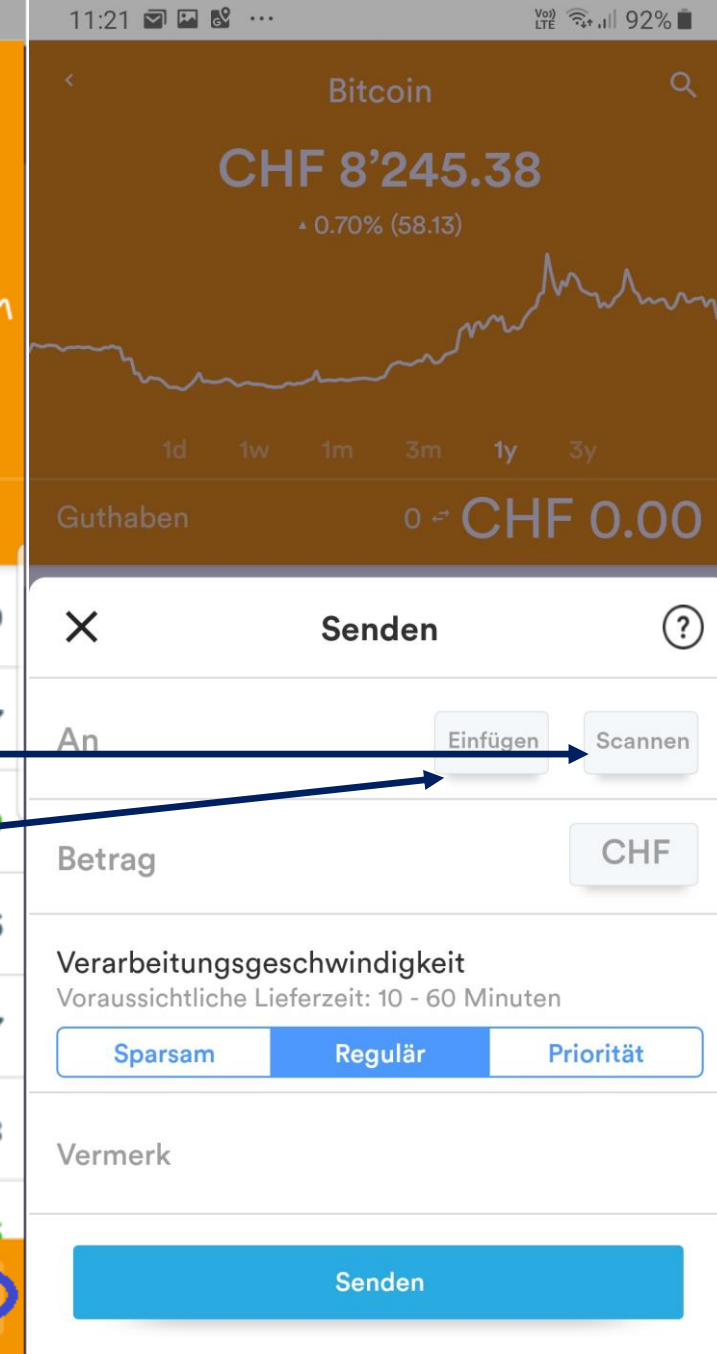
11:21 ··· 92%

Bitcoin

CHF 8’245.38

▲ 0.70% (58.13)

1d 1w 1m 3m 1y 3y

Guthaben 0 ⇄ CHF 0.00

Senden

An Einfügen Scannen

Betrag CHF

Verarbeitungsgeschwindigkeit
Voraussichtliche Lieferzeit: 10 - 60 Minuten

Sparsam Regulär Priorität

Vermerk

Senden